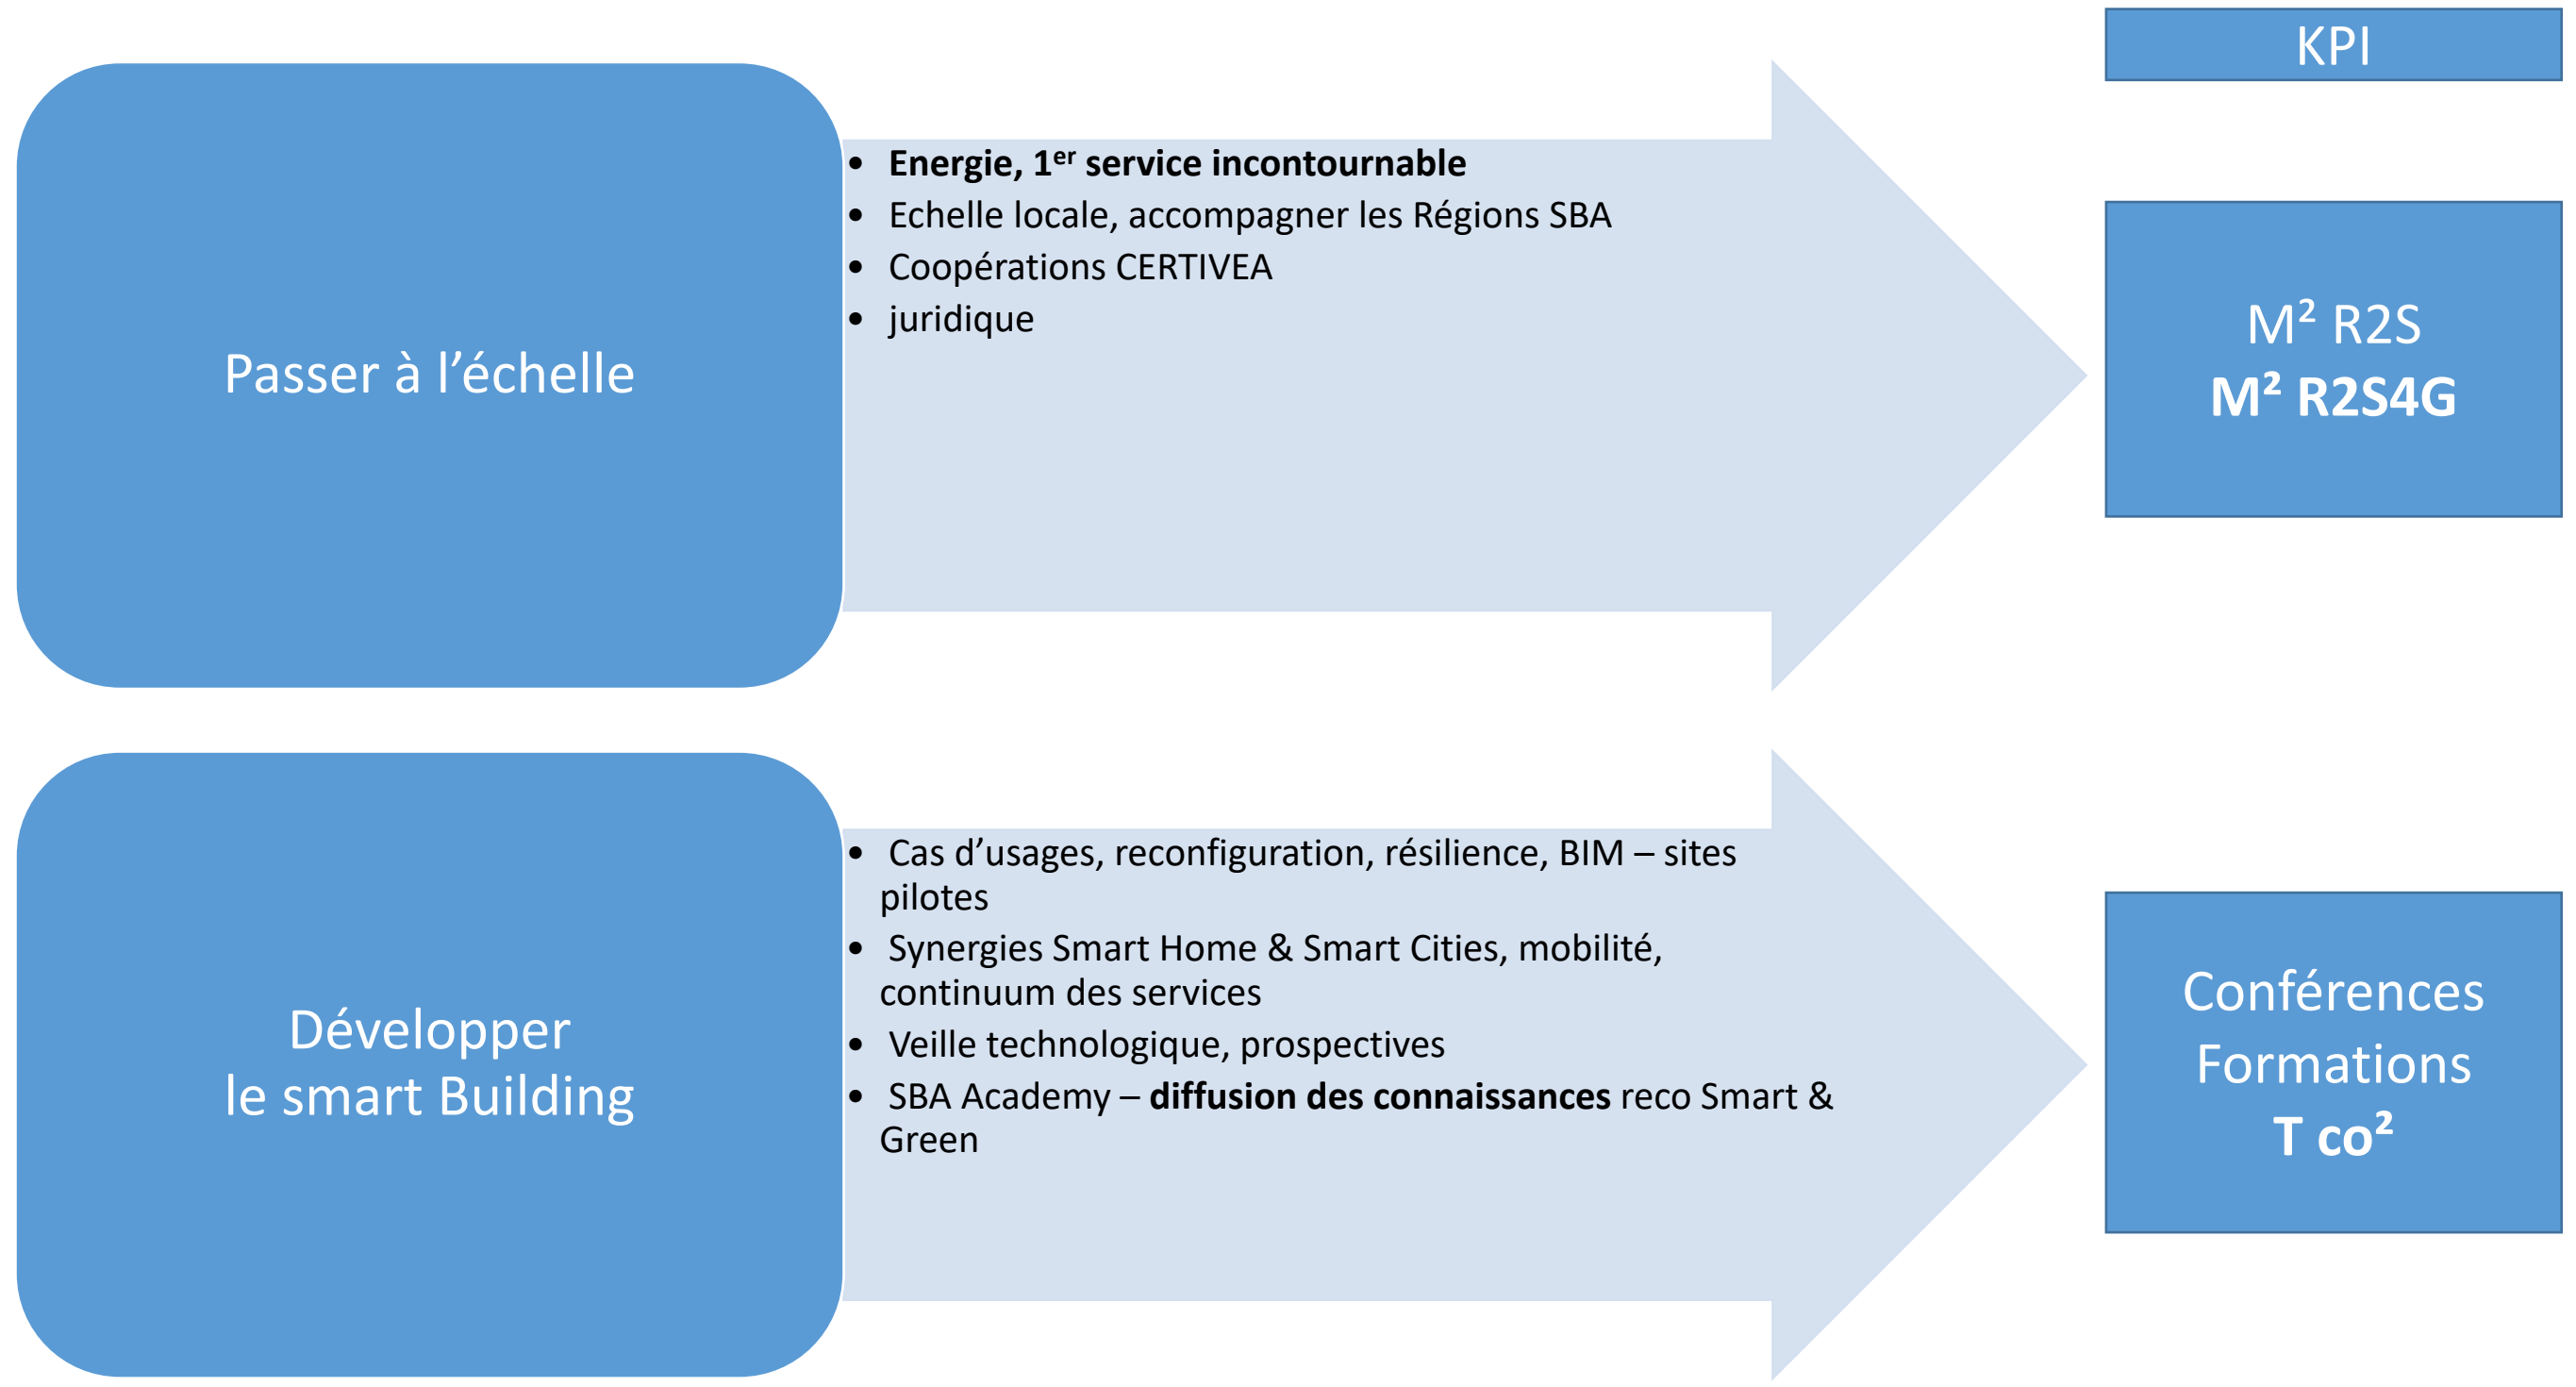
KPI

Passer à l’échelle

- **Energie, 1$^{er}$ service incontournable**
- Echelle locale, accompagner les Régions SBA
- Coopérations CERTIVEA
- juridique

M² R2S
**M² R2S4G**

Développer
le smart Building

- Cas d’usages, reconfiguration, résilience, BIM – sites pilotes
- Synergies Smart Home & Smart Cities, mobilité, continuum des services
- Veille technologique, prospectives
- SBA Academy – **diffusion des connaissances** reco Smart & Green

Conférences
Formations
**T co²**